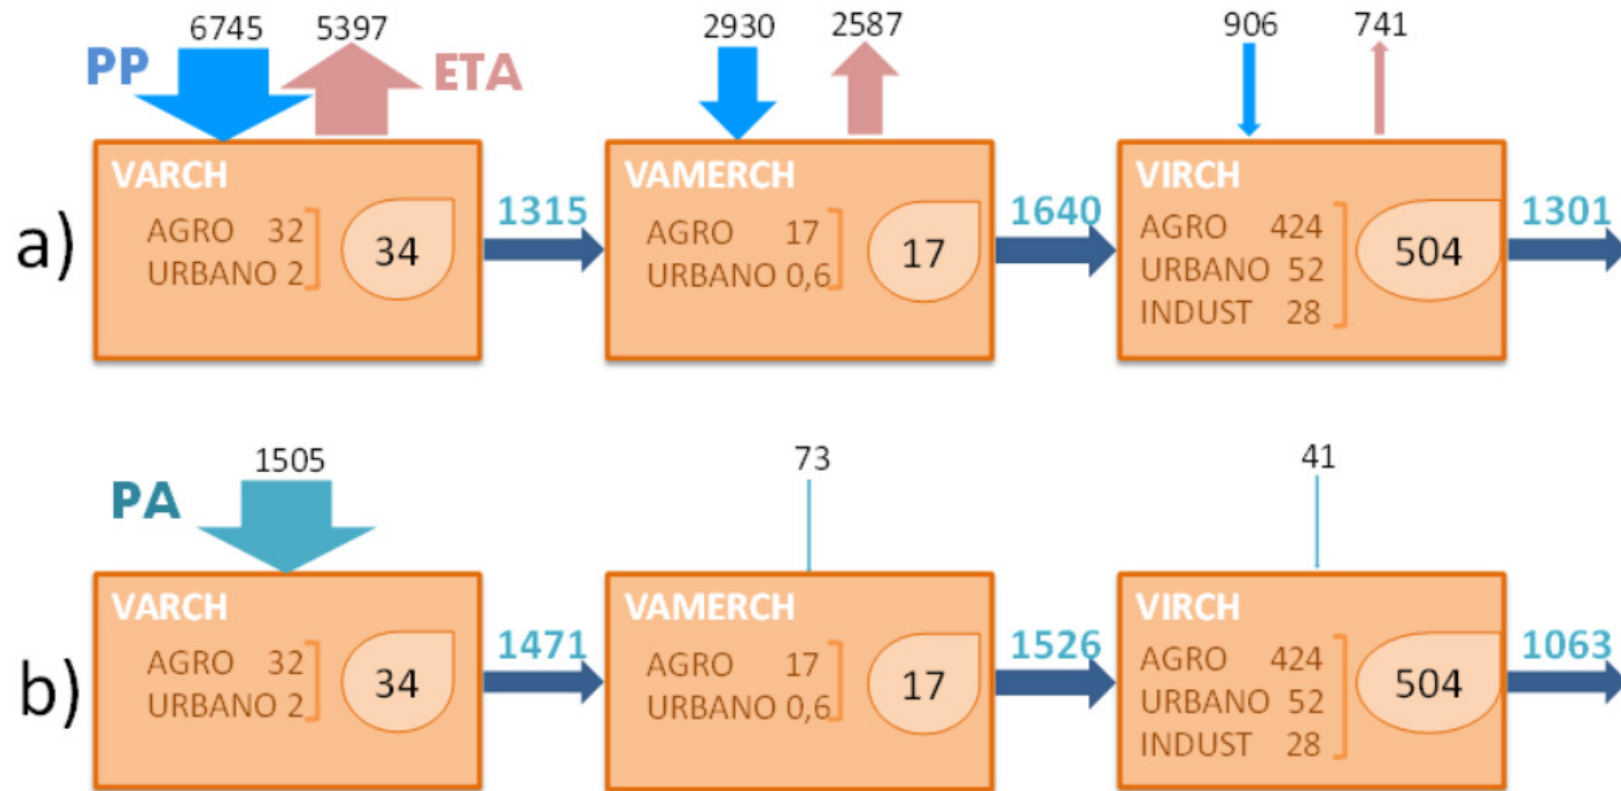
a)

6745 5397
PP ETA

VARCH
AGRO 32
URBANO 2
34

1315

2930 2587

VAMERCH
AGRO 17
URBANO 0,6
17

1640

906 741

VIRCH
AGRO 424
URBANO 52
INDUST 28
504

1301

b)

1505
PA

VARCH
AGRO 32
URBANO 2
34

1471

73

VAMERCH
AGRO 17
URBANO 0,6
17

1526

41

VIRCH
AGRO 424
URBANO 52
INDUST 28
504

1063